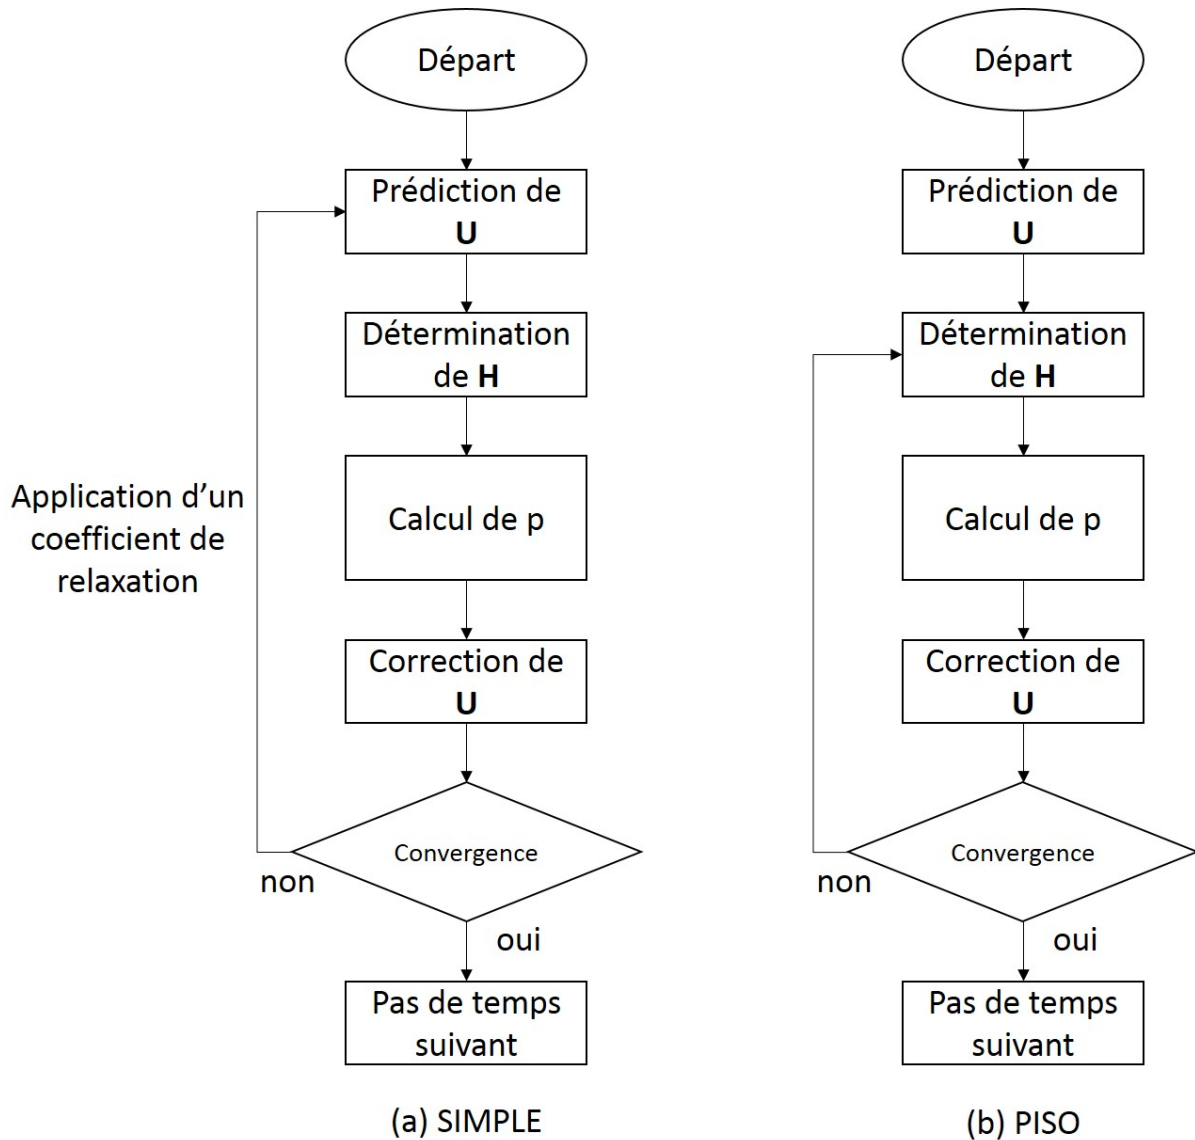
Départ

Prédiction de **U**

Détermination de **H**

Calcul de p

Correction de **U**

Convergence

non

oui

Pas de temps suivant

Application d'un coefficient de relaxation

(a) SIMPLE

Départ

Prédiction de **U**

Détermination de **H**

Calcul de p

Correction de **U**

Convergence

non

oui

Pas de temps suivant

(b) PISO